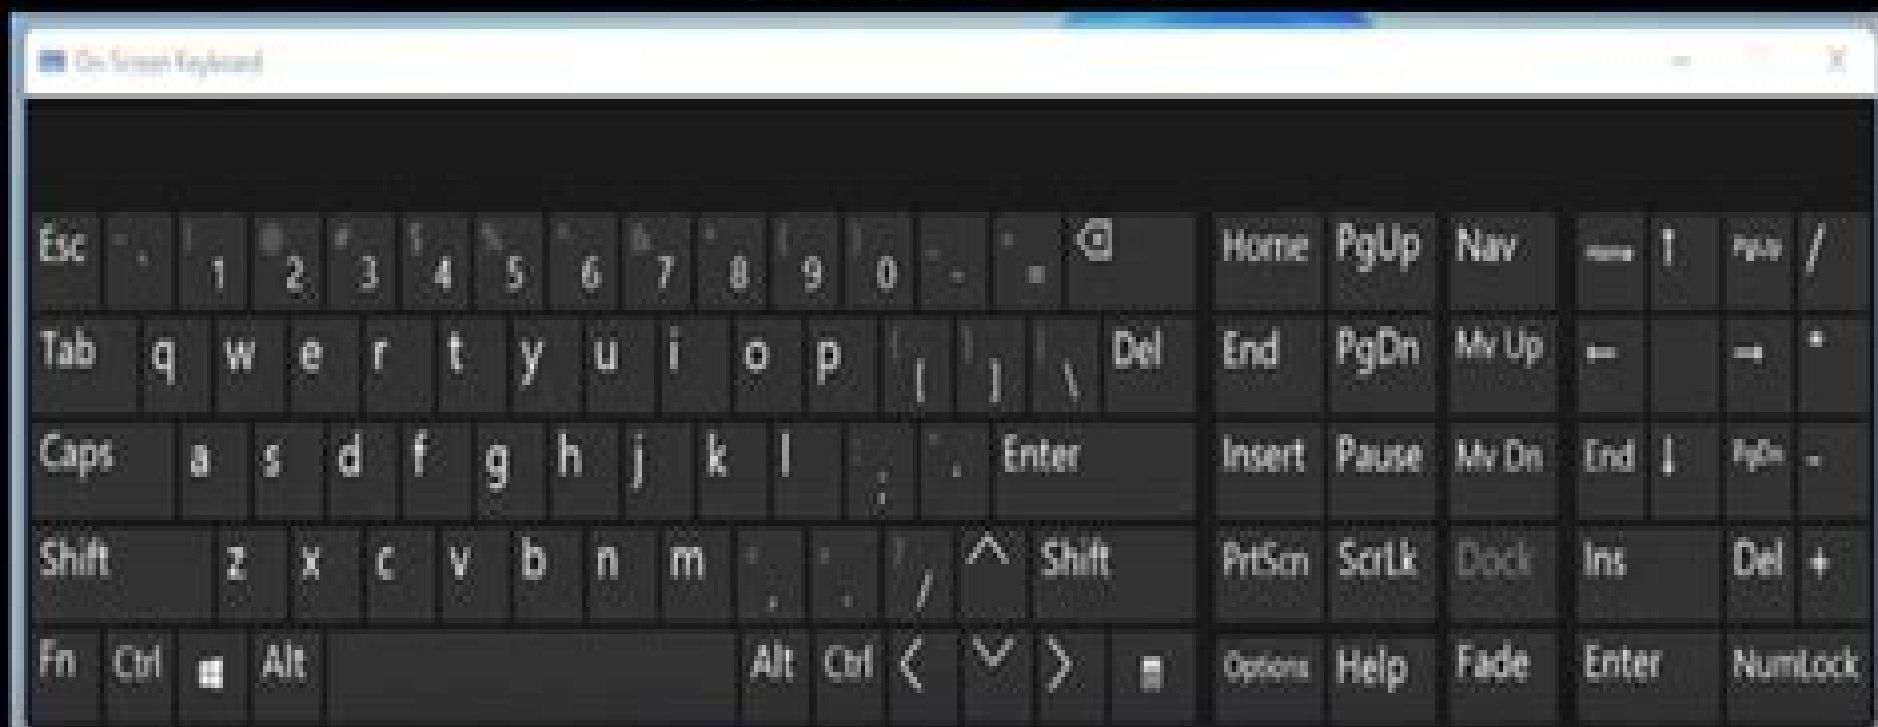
On-Screen Keyboard

Esc ` 1 2 3 4 5 6 7 8 9 0 - = Home PgUp Nav Home ↑ PgUp /

Tab q w e r t y u i o p [ ] \ Del End PgDn Mv Up ← → *

Caps a s d f g h j k l ; ' Enter Insert Pause Mv Dn End ↓ PgDn -

Shift z x c v b n m , . / ^ Shift PrtScn ScrLk Dock Ins Del +

Fn Ctrl Alt Alt Ctrl < v > Options Help Fade Enter NumLock